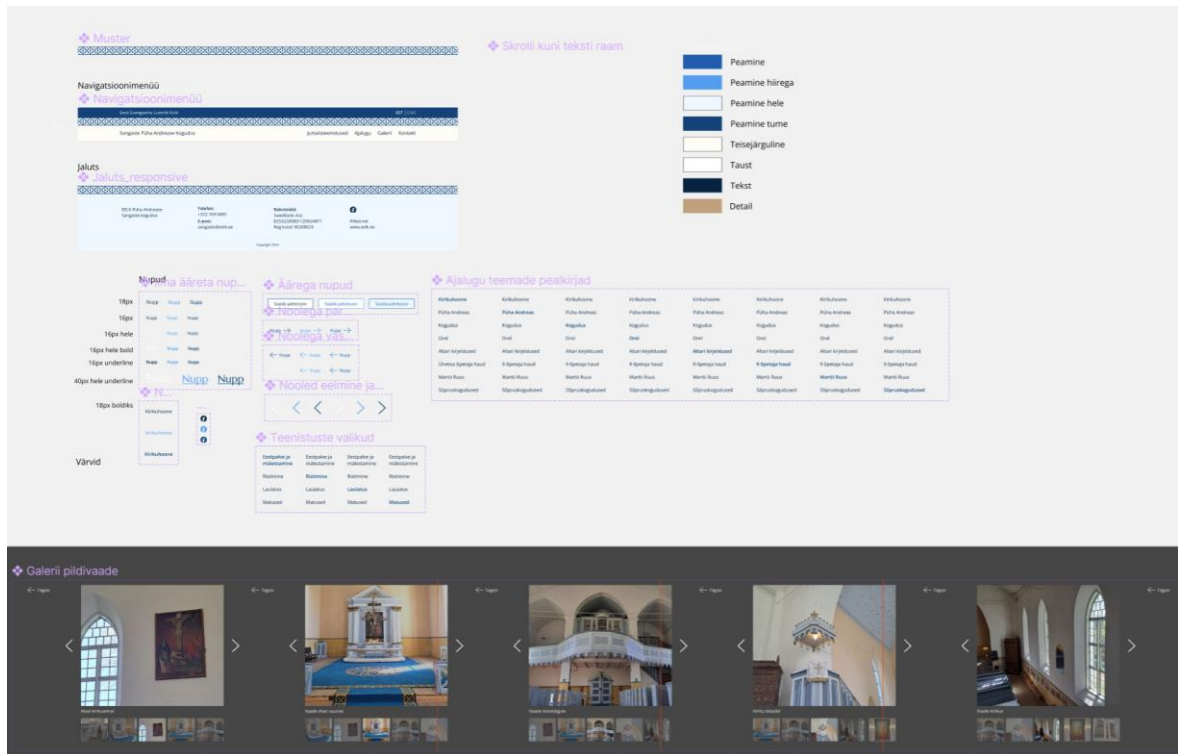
❖ Muster

❖ Skrolli kuni teksti raam

Peamine
Peamine hiirega
Peamine hele
Peamine tume
Teisejärguline
Taust
Tekst
Detail

Navigatsioonimenüü
❖ Navigatsioonimenüü

Sangaste Püha Andrease Kogudus
Jumalateenistused Ajalugu Galerii Kontakt

Jaluts
❖ Jaluts_responsive

Copyright

Nupud
❖ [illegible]ma ääreta nup...
18px Nupp Nupp Nupp
16px Nupp Nupp Nupp
16px hele Nupp Nupp
16px hele bold Nupp Nupp
16px underline Nupp Nupp Nupp
40px hele underline Nupp Nupp

❖ Äärega nupud
❖ Noolega par...
❖ Noolega vas...
❖ Nooled eelmine ja...

❖ N...
18px boldiks Kirikuhoone
Kirikuhoone
Kirikuhoone

Värvid

❖ Teenistuste valikud
Eestpalve ja mälestamine | Eestpalve ja mälestamine | Eestpalve ja mälestamine | Eestpalve ja mälestamine
Ristimine | Ristimine | Ristimine | Ristimine
Laulatus | Laulatus | Laulatus | Laulatus
Matused | Matused | Matused | Matused

❖ Ajalugu teemade pealkirjad
| Kirikuhoone | Kirikuhoone | Kirikuhoone | Kirikuhoone | Kirikuhoone | Kirikuhoone | Kirikuhoone | Kirikuhoone |
|---|---|---|---|---|---|---|---|
| Püha Andreas | Püha Andreas | Püha Andreas | Püha Andreas | Püha Andreas | Püha Andreas | Püha Andreas | Püha Andreas |
| Kogudus | Kogudus | Kogudus | Kogudus | Kogudus | Kogudus | Kogudus | Kogudus |
| Orel | Orel | Orel | Orel | Orel | Orel | Orel | Orel |
| Altari krijeldused | Altari krijeldused | Altari krijeldused | Altari krijeldused | Altari krijeldused | Altari krijeldused | Altari krijeldused | Altari krijeldused |
| Ühetse Spetaja haud | 9 Spetaja haud | 9 Spetaja haud | 9 Spetaja haud | 9 Spetaja haud | 9 Spetaja haud | 9 Spetaja haud | 9 Spetaja haud |
| Martti Ruus | Martti Ruus | Martti Ruus | Martti Ruus | Martti Ruus | Martti Ruus | Martti Ruus | Martti Ruus |
| Sõjarvalogudused | Sõjarvalogudused | Sõjarvalogudused | Sõjarvalogudused | Sõjarvalogudused | Sõjarvalogudused | Sõjarvalogudused | Sõjarvalogudused |

❖ Galerii pildivaade
← Tagasi
← Tagasi
← Tagasi
← Tagasi
← Tagasi
← Tagasi